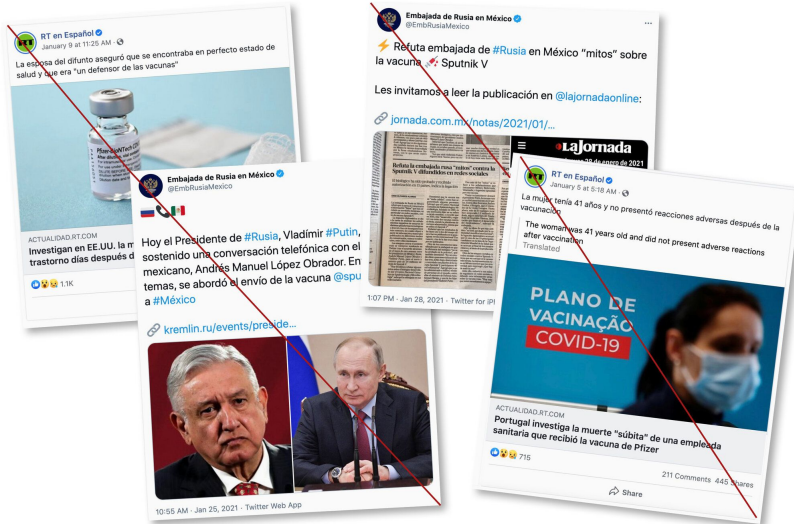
RT en Español
January 9 at 11:25 AM ·

La esposa del difunto aseguró que se encontraba en perfecto estado de salud y que era "un defensor de las vacunas"

Pfizer-BioNTech COVID-19

ACTUALIDAD.RT.COM
Investigan en EE.UU. la m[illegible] trastorno días después d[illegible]

1.1K

Embajada de Rusia en México
@EmbRusiaMexico

⚡ Refuta embajada de #Rusia en México "mitos" sobre la vacuna 💉 Sputnik V

Les invitamos a leer la publicación en @lajornadaonline:

🔗 jornada.com.mx/notas/2021/01/...

Refuta la embajada rusa "mitos" contra la Sputnik V difundidos en redes sociales

La Jornada

1:07 PM · Jan 28, 2021 · Twitter for iP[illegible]

Embajada de Rusia en México
@EmbRusiaMexico

🇷🇺📞🇲🇽

Hoy el Presidente de #Rusia, Vladímir #Putin, sostenido una conversación telefónica con el mexicano, Andrés Manuel López Obrador. En temas, se abordó el envío de la vacuna @spu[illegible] a #México

🔗 kremlin.ru/events/preside...

10:55 AM · Jan 25, 2021 · Twitter Web App

RT en Español
January 5 at 5:18 AM ·

La mujer tenía 41 años y no presentó reacciones adversas después de la vacunación

The woman was 41 years old and did not present adverse reactions after vaccination
Translated

PLANO DE VACINAÇÃO
COVID-19

ACTUALIDAD.RT.COM
Portugal investiga la muerte "súbita" de una empleada sanitaria que recibió la vacuna de Pfizer

715

211 Comments 445 Shares

Share